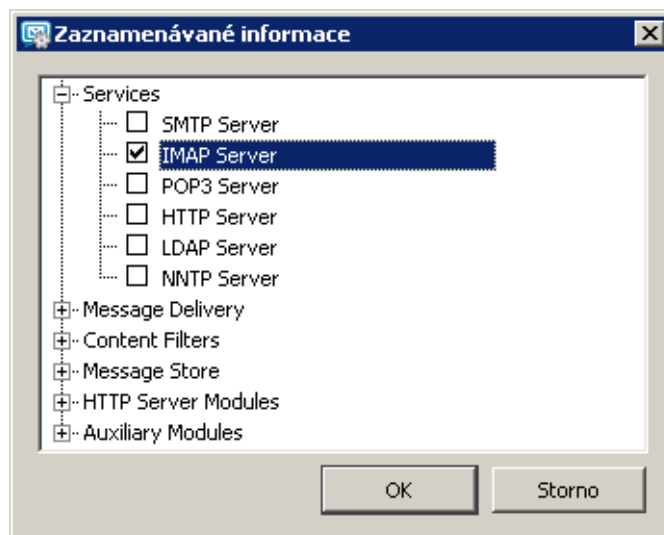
Zaznamenávané informace

Services
SMTP Server
IMAP Server
POP3 Server
HTTP Server
LDAP Server
NNTP Server
Message Delivery
Content Filters
Message Store
HTTP Server Modules
Auxiliary Modules

OK
Storno